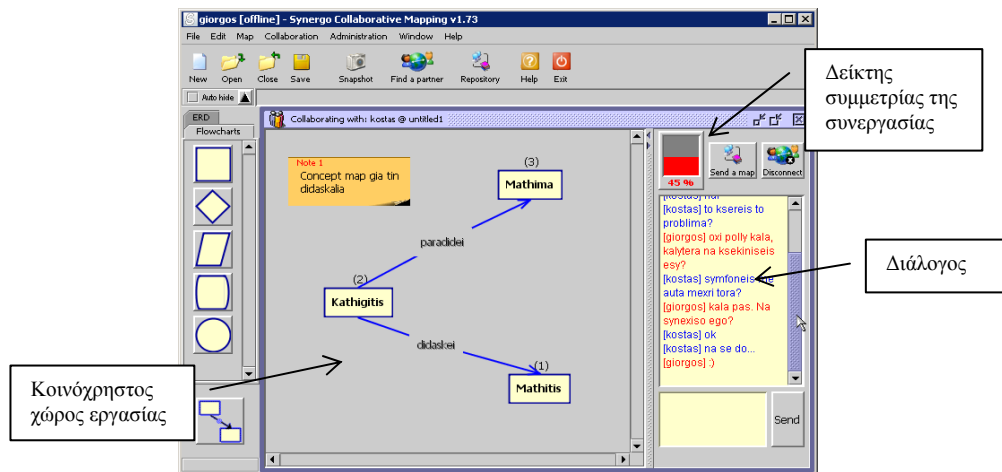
giorgos [offline] - Synergo Collaborative Mapping v1.73

File Edit Map Collaboration Administration Window Help

New Open Close Save Snapshot Find a partner Repository Help Exit

Auto hide

ERD
Flowcharts

Collaborating with: kostas @ untitled1

Note 1
Concept map gia tin didaskalia

(3)
Mathima

paradidei

(2)
Kathigitis

didaskei

(1)
Mathitis

45 %

Send a map

Disconnect

[kostas] nai
[kostas] to ksereis to problima?
[giorgos] oxi polly kala, kalytera na ksekiniseis esy?
[kostas] symfoneis me auta mexri tora?
[giorgos] kala pas. Na synexiso ego?
[kostas] ok
[kostas] na se do...
[giorgos] :)

Send

Δείκτης συμμετρίας της συνεργασίας

Διάλογος

Κοινόχρηστος χώρος εργασίας